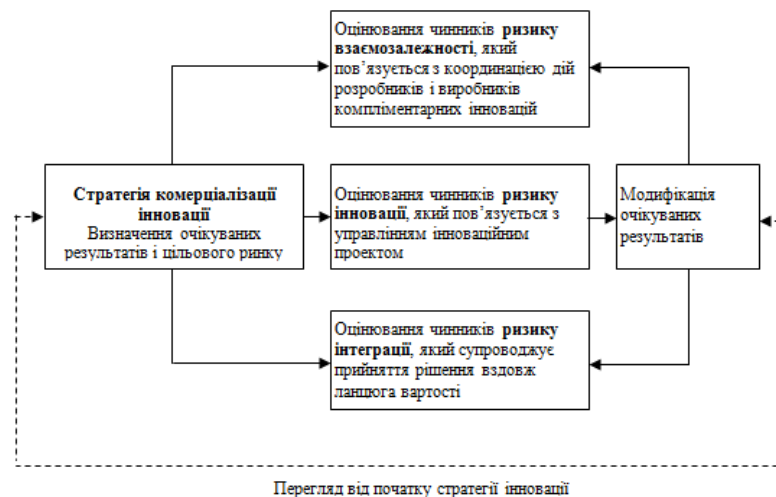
Оцінювання чинників **ризику взаємозалежності**, який пов'язується з координацією дій розробників і виробників компліментарних інновацій

**Стратегія комерціалізації інновацій**
Визначення очікуваних результатів і цільового ринку

Оцінювання чинників **ризику інновації**, який пов'язується з управлінням інноваційним проектом

Модифікація очікуваних результатів

Оцінювання чинників **ризику інтеграції**, який супроводжує прийняття рішення вздовж ланцюга вартості

Перегляд від початку стратегії інновації